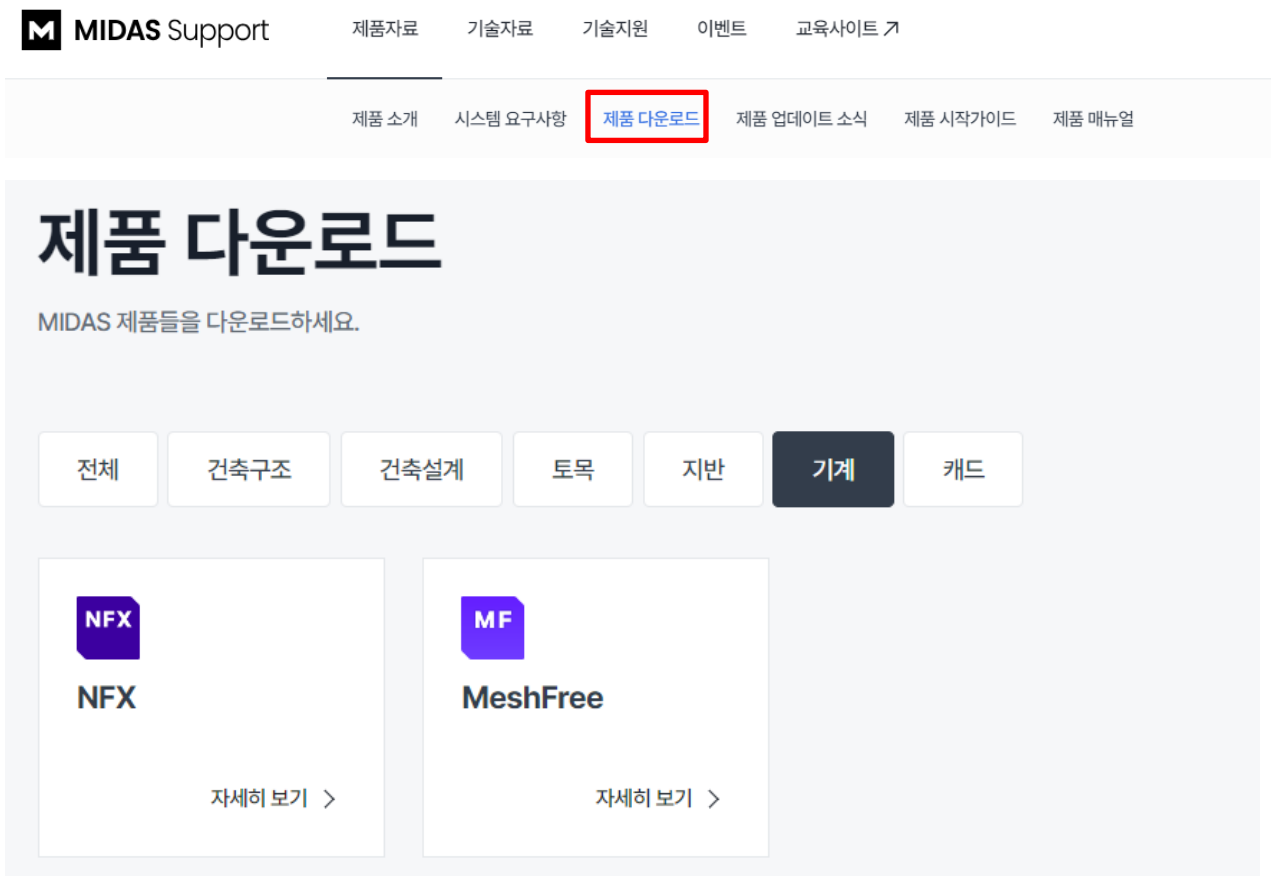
M MIDAS Support

제품자료 기술자료 기술지원 이벤트 교육사이트 ↗

제품 소개 시스템 요구사항 제품 다운로드 제품 업데이트 소식 제품 시작가이드 제품 매뉴얼

제품 다운로드

MIDAS 제품들을 다운로드하세요.

전체 건축구조 건축설계 토목 지반 기계 캐드

NFX

NFX

자세히 보기 >

MF

MeshFree

자세히 보기 >